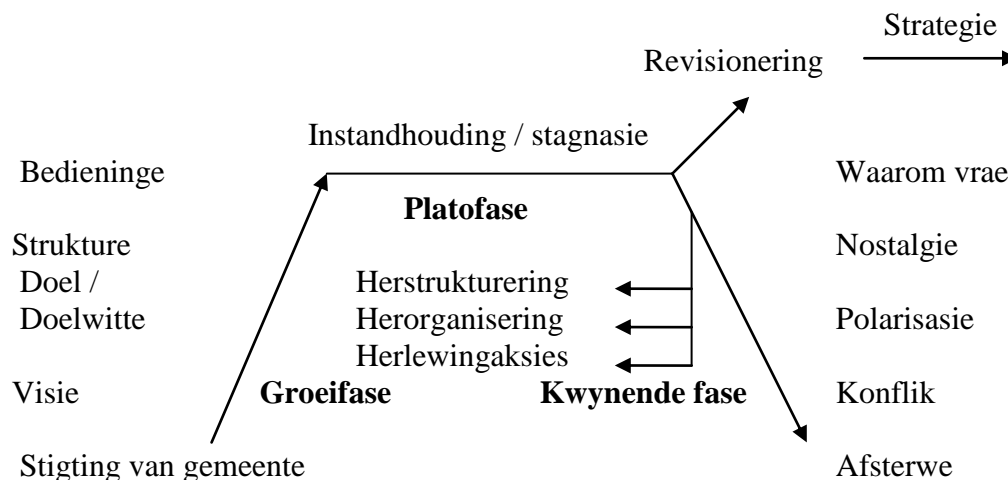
Strategie

Revisionering

Instandhouding / stagnasie

Bedieninge

Waarom vrae

Platofase

Strukture

Nostalgie

Doel / Doelwitte

Herstrukturering

Herorganisering

Polarisasie

Herlewingaksies

Visie

Groeifase

Kwynende fase

Konflik

Stigting van gemeente

Afsterwe